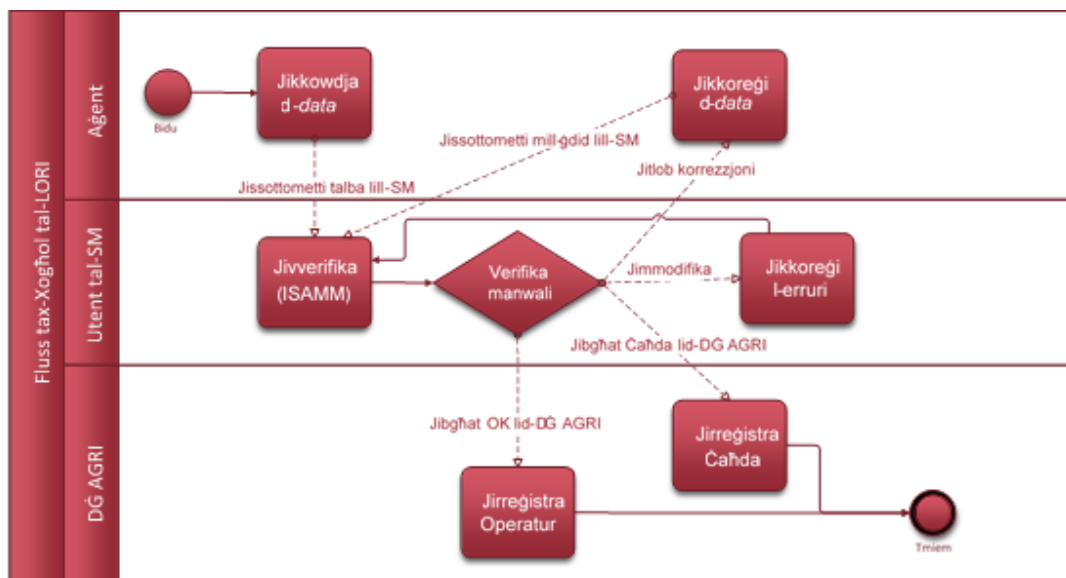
Fluss tax-Xogħol tal-LORI

Aġent

Utent tal-SM

DĠ AGRI

Bidu

Jikkowdja d-*data*

Jikkoreġi d-*data*

Jissottometti mill-ġdid lill-SM

Jitlob korrezzjoni

Jissottometti talba lill-SM

Jivverifika (ISAMM)

Verifika manwali

Jimmodifika

Jikkoreġi l-erruri

Jibgħat Ċaħda lid-DĠ AGRI

Jibgħat OK lid-DĠ AGRI

Jirreġistra Ċaħda

Jirreġistra Operatur

Tmiem